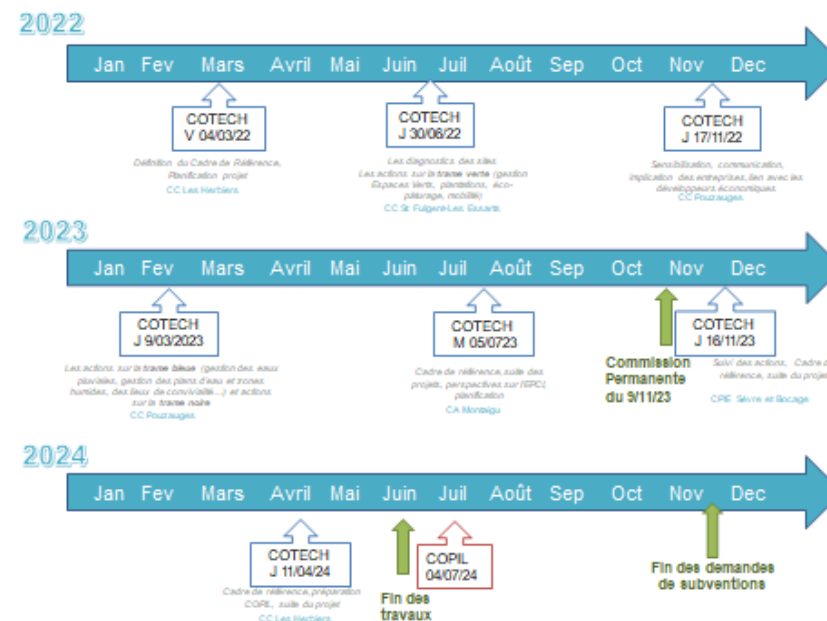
2022

Jan Fev Mars Avril Mai Juin Juil Août Sep Oct Nov Dec

COTECH
V 04/03/22

Définition du Cadre de Référence, Planification projet
CC Les Herbiers

COTECH
J 30/06/22

Les diagnostics des sites
Les actions sur la trame verte (gestion Espaces verts, plantations, éco-pâturage, mobilité)
CC St Fulgent-Les Essarts

COTECH
J 17/11/22

Sensibilisation, communication, implication des entreprises, lien avec les développeurs économiques
CC Pouzauges

2023

Jan Fev Mars Avril Mai Juin Juil Août Sep Oct Nov Dec

COTECH
J 9/03/2023

Les actions sur la trame bleue (gestion des eaux pluviales, gestion des plans d'eau et zones humides, des lieux de convivialité...) et actions sur la trame noire
CC Pouzauges

COTECH
M 05/0723

Cadre de référence, suite des projets, perspectives sur l'EPCI, planification
CA Montaigu

Commission Permanente du 9/11/23

COTECH
J 16/11/23

Suivi des actions, Cadre de référence, suite du projet
CPIE Sèvre et Bocage

2024

Jan Fev Mars Avril Mai Juin Juil Août Sep Oct Nov Dec

COTECH
J 11/04/24

Cadre de référence, préparation COPIL, suite du projet
CC Les Herbiers

Fin des travaux

COPIL
04/07/24

Fin des demandes de subventions